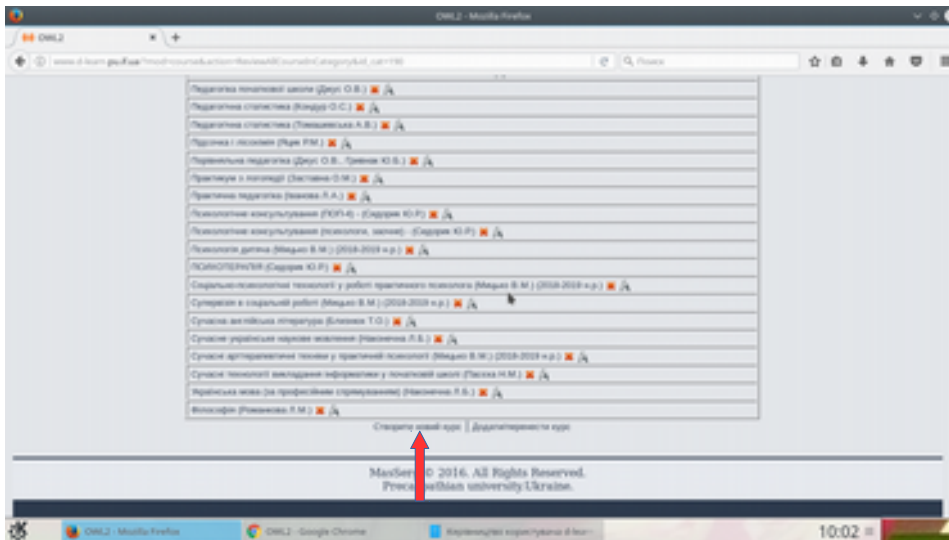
OWL2 - Mozilla Firefox

OWL2

d-learn.pu.if.ua/?mod=course&action=ReviewAllCourses&category&id_cat=190

Пошук

Педагогіка початкової школи (Дяус О.В.)

Педагогічна статистика (Кондур О.С.)

Педагогічна статистика (Томашевська А.В.)

Підсочка і лісохімія (Яцик Р.М.)

Порівняльна педагогіка (Дяус О.В., Гривнак Ю.Б.)

Практикум з логопедії (Застава О.М.)

Практична педагогіка (Іванова Л.А.)

Психологічне консультування (ПОП-4) - (Сидорик Ю.Р.)

Психологічне консультування (психологи, заочне) - (Сидорик Ю.Р.)

Психологія дитина (Мицько В.М.) (2018-2019 н.р.)

ПСИХОТЕРАПІЯ (Сидорик Ю.Р.)

Соціально-психологічні технології у роботі практичного психолога (Мицько В.М.) (2018-2019 н.р.)

Супервізія в соціальній роботі (Мицько В.М.) (2018-2019 н.р.)

Сучасна англійська література (Блажкун Т.О.)

Сучасне українське наукове мовлення (Насмачна Л.Б.)

Сучасні арттерапевтичні техніки у практичній психології (Мицько В.М.) (2018-2019 н.р.)

Сучасні технології викладання інформатики у початковій школі (Пасюк Н.М.)

Українська мова (за професійним спрямуванням) (Насмачна Л.Б.)

Філософія (Романова Л.М.)

Створити новий курс | Додати/перенести курс

MasSer © 2016. All Rights Reserved.
Precarpathian university.Ukraine.

OWL2 - Mozilla Firefox | OWL2 - Google Chrome | Керівництво користувача d-learn

10:02